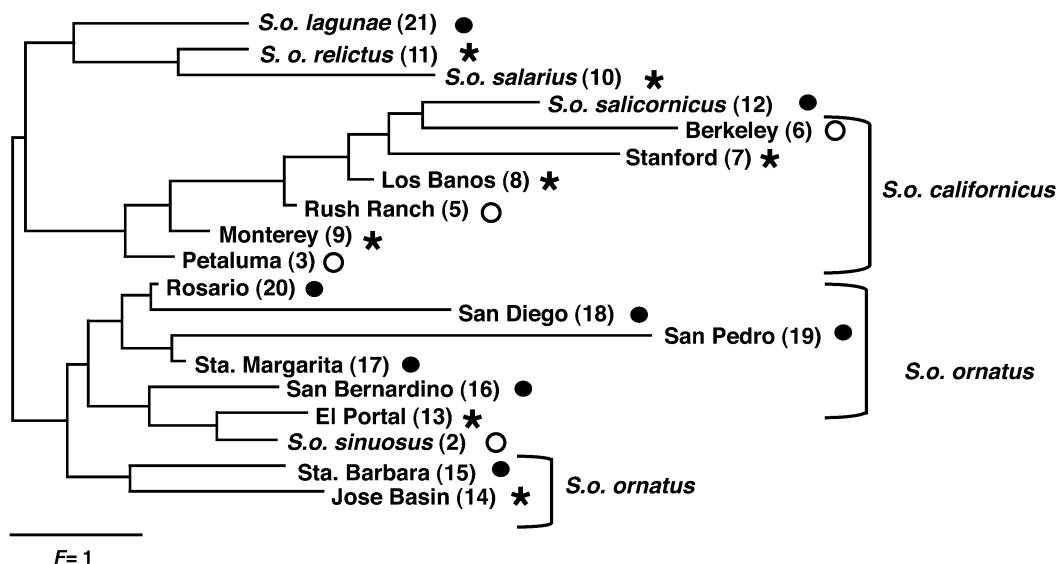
S.o. lagunae (21)
S. o. relictus (11)
S.o. salarius (10)
S.o. salicornicus (12)
Berkeley (6)
Stanford (7)
Los Banos (8)
Rush Ranch (5)
Monterey (9)
Petaluma (3)
S.o. californicus
Rosario (20)
San Diego (18)
San Pedro (19)
Sta. Margarita (17)
San Bernardino (16)
El Portal (13)
S.o. sinuosus (2)
S.o. ornatus
Sta. Barbara (15)
Jose Basin (14)
S.o. ornatus
$F = 1$